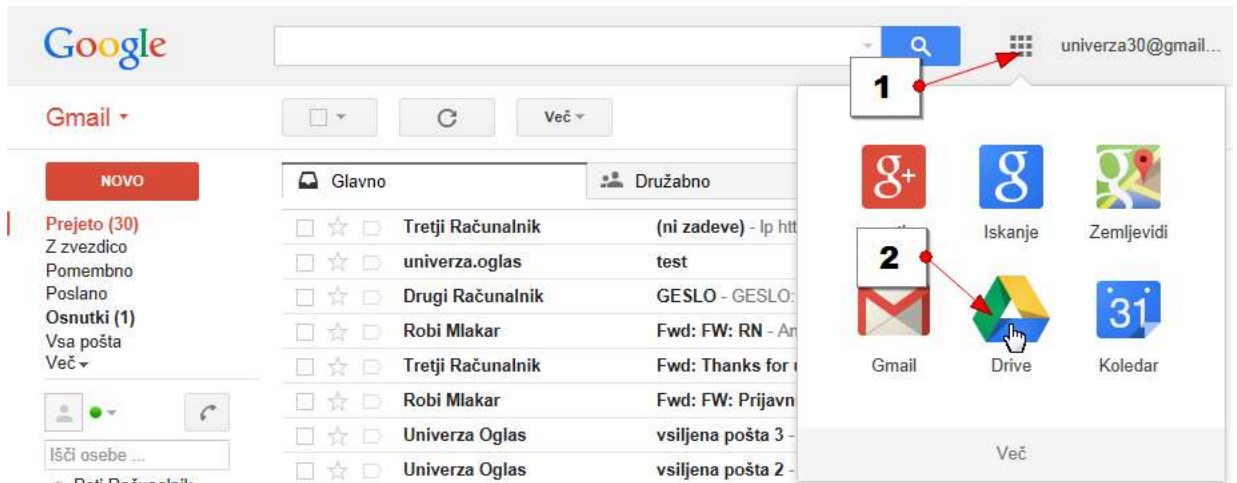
Google

univerza30@gmail...

1

Gmail ▾

Več ▾

NOVO

Glavno

Družabno

Prejeto (30)
Z zvezdico
Pomembno
Poslano
Osnutki (1)
Vsa pošta
Več ▾

Išči osebe ...

Tretji Računalnik — (ni zadeve) - Ip htt
univerza.oglas — test
Drugi Računalnik — GESLO - GESLO:
Robi Mlakar — Fwd: FW: RN - An
Tretji Računalnik — Fwd: Thanks for
Robi Mlakar — Fwd: FW: Prijavn
Univerza Oglas — vsiljena pošta 3 -
Univerza Oglas — vsiljena pošta 2 -

2

Iskanje

Zemljevidi

Gmail

Drive

31

Koledar

Več